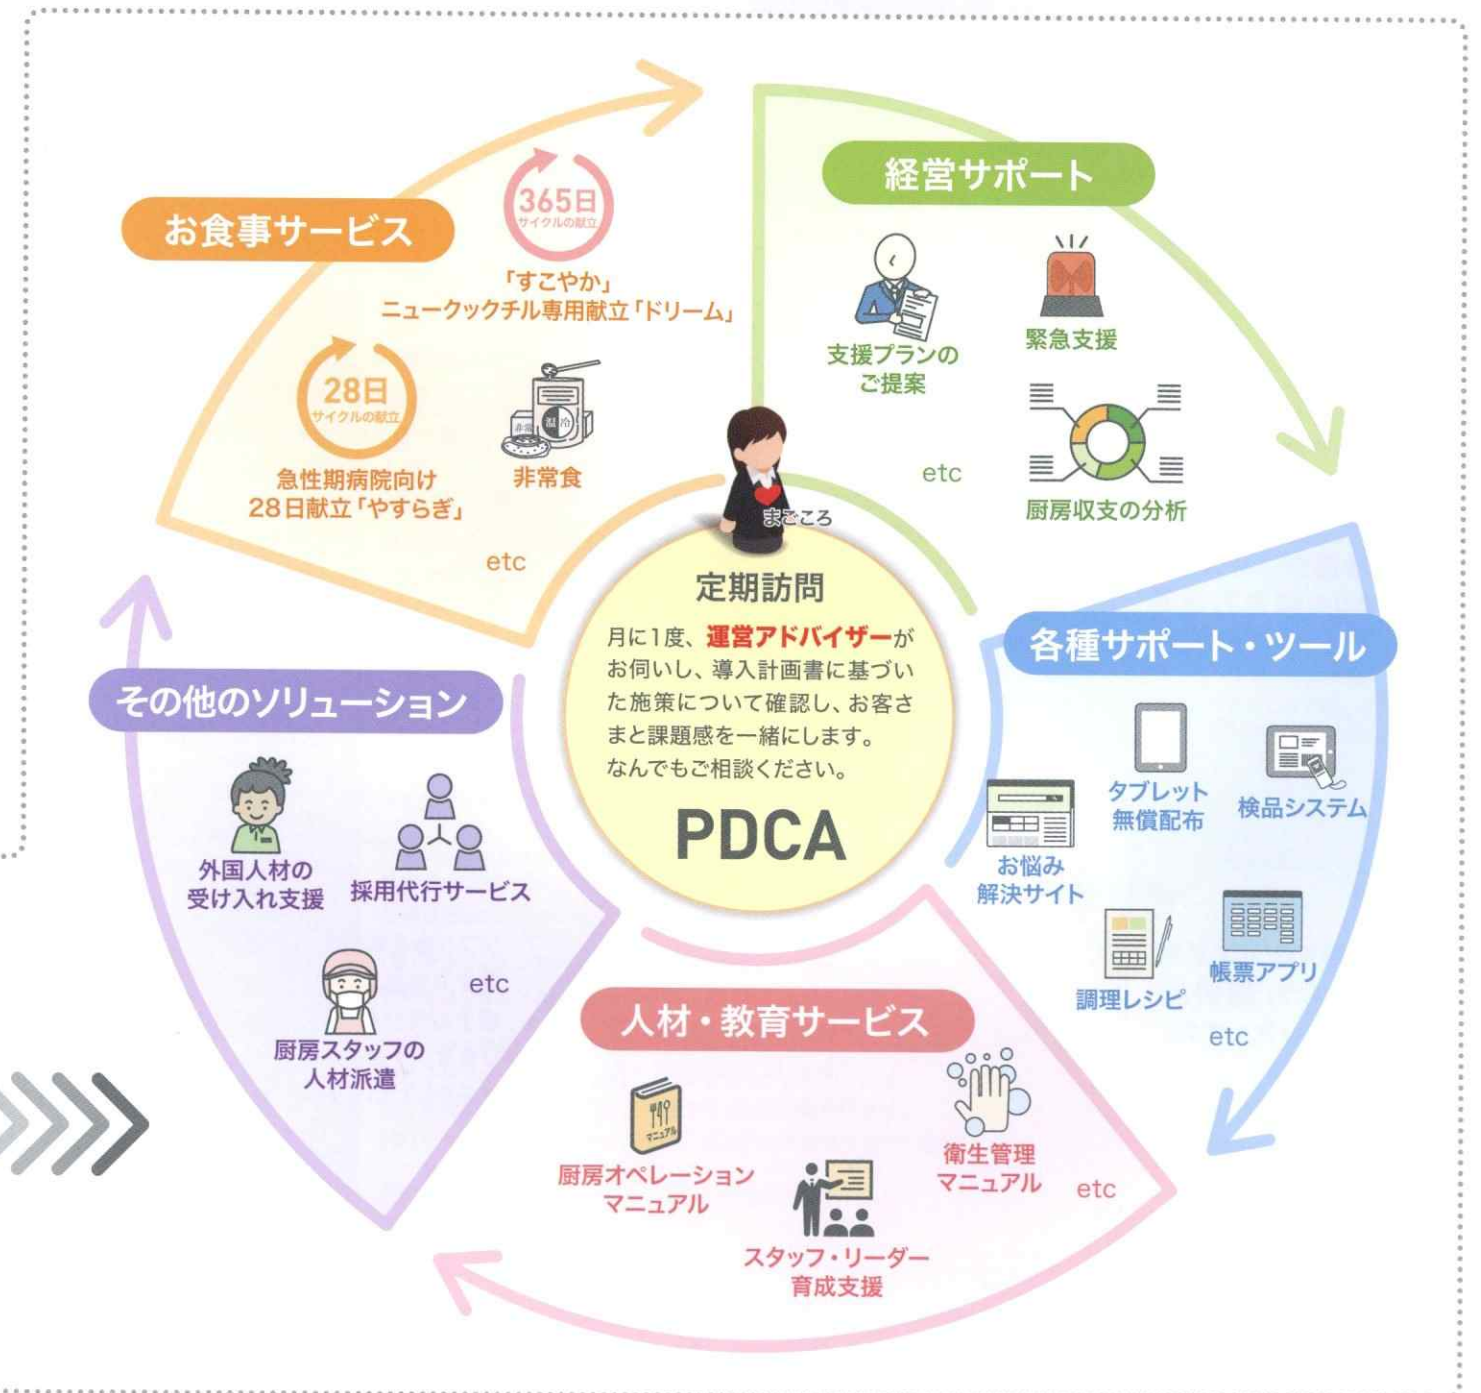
お食事サービス

365日 サイクルの献立

「すこやか」
ニュークックチル専用献立「ドリーム」

28日 サイクルの献立

急性期病院向け 28日献立「やすらぎ」

非常食

etc

経営サポート

支援プランのご提案

緊急支援

etc

厨房収支の分析

まごころ

定期訪問

月に1度、運営アドバイザーがお伺いし、導入計画書に基づいた施策について確認し、お客さまと課題感を一緒にします。なんでもご相談ください。

PDCA

各種サポート・ツール

タブレット 無償配布

検品システム

お悩み 解決サイト

調理レシピ

帳票アプリ

etc

その他のソリューション

外国人材の受け入れ支援

採用代行サービス

etc

厨房スタッフの人材派遣

人材・教育サービス

厨房オペレーション マニュアル

衛生管理 マニュアル

etc

スタッフ・リーダー 育成支援